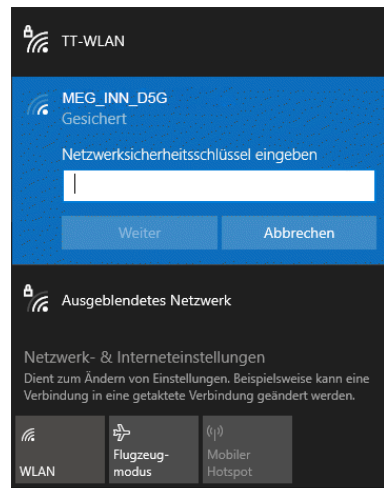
TT-WLAN

MEG_INN_D5G
Gesichert

Netzwerksicherheitsschlüssel eingeben

Weiter

Abbrechen

Ausgeblendetes Netzwerk

Netzwerk- & Interneteinstellungen
Dient zum Ändern von Einstellungen. Beispielsweise kann eine Verbindung in eine getaktete Verbindung geändert werden.

WLAN

Flugzeugmodus

Mobiler Hotspot